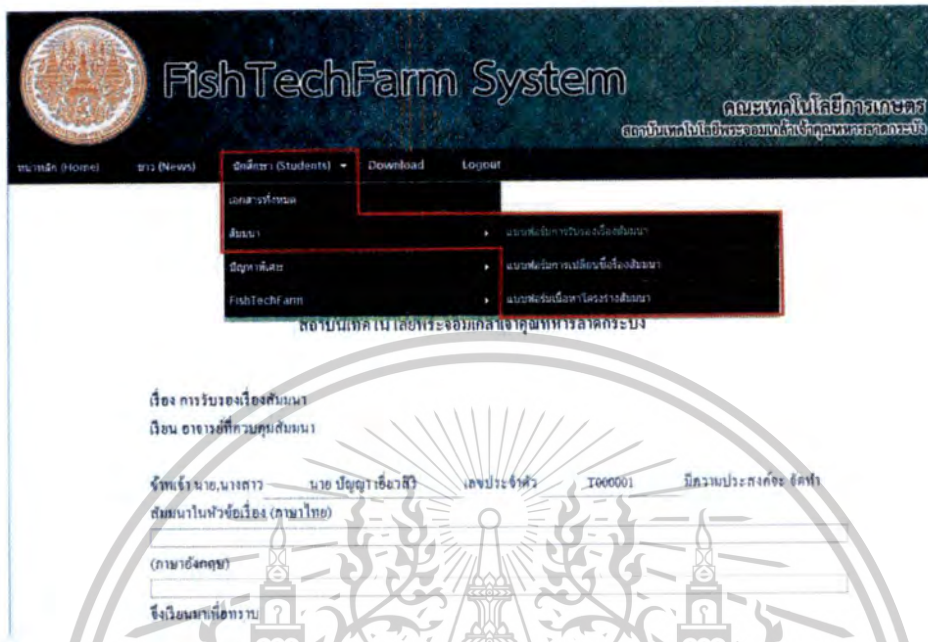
FishTechFarm System

คณะเทคโนโลยีการเกษตร
สถาบันเทคโนโลยีพระจอมเกล้าเจ้าคุณทหารลาดกระบัง

หน้าหลัก (Home) ข่าว (News) นักศึกษา (Students) Download Logout

เอกสารทั้งหมด
สัมมนา
ปัญหาพิเศษ
FishTechFarm

แบบฟอร์มการรับรองเรื่องสัมมนา
แบบฟอร์มการเปลี่ยนชื่อเรื่องสัมมนา
แบบฟอร์มเนื้อหาโครงร่างสัมมนา

สถาบันเทคโนโลยีพระจอมเกล้าเจ้าคุณทหารลาดกระบัง

เรื่อง การรับรองเรื่องสัมมนา
เรียน อาจารย์ที่ควบคุมสัมมนา

ข้าพเจ้า นาย,นางสาว นาย ปัญญา เชื้อวงศ์ เลขประจำตัว T000001 มีความประสงค์จะ จัดทำ สัมมนาในหัวข้อเรื่อง (ภาษาไทย)

(ภาษาอังกฤษ)

จึงเรียนมาเพื่อทราบ